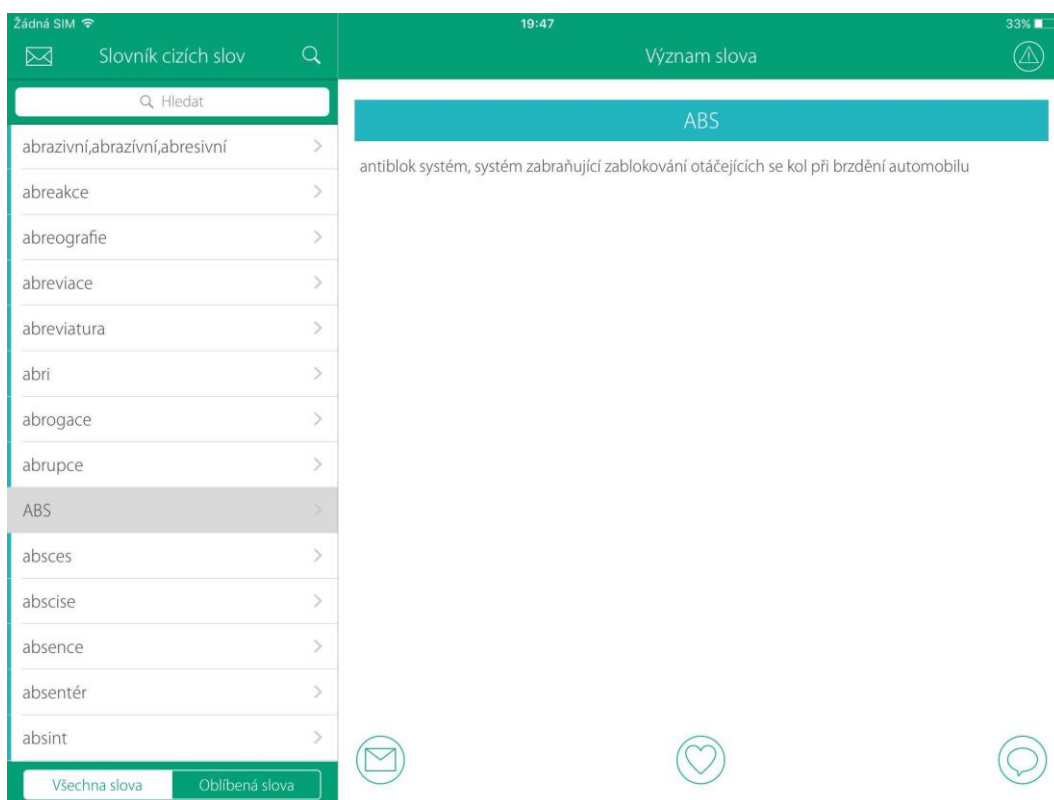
Žádná SIM
19:47
33%

Slovník cizích slov

Význam slova

Hledat

abrazivní,abrazívní,abresivní
abreakce
abreografie
abreviace
abreviatura
abri
abrogace
abrupce
ABS
absces
abscise
absence
absentér
absint

Všechna slova
Oblíbená slova

ABS

antiblok systém, systém zabraňující zablokování otáčejících se kol při brzdění automobilu